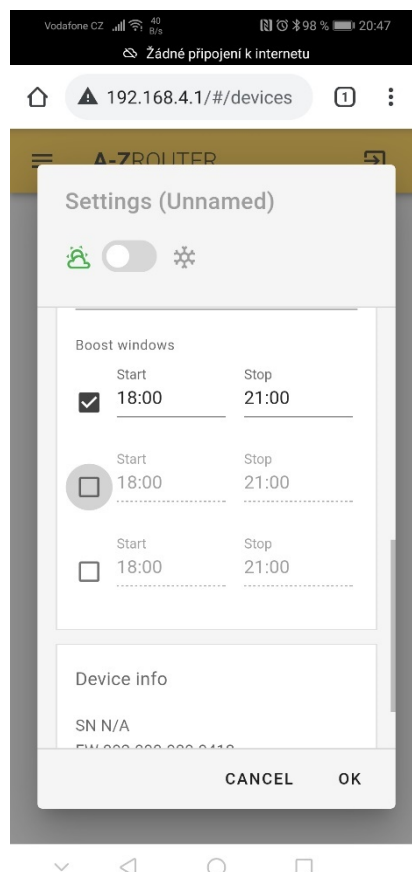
Vodafone CZ 40 B/s 98 % 20:47
Žádné připojení k internetu

192.168.4.1/#/devices 1

A-ZROUTER

Settings (Unnamed)

Boost windows

Start
18:00

Stop
21:00

Start
18:00

Stop
21:00

Start
18:00

Stop
21:00

Device info

SN N/A
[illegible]

CANCEL OK